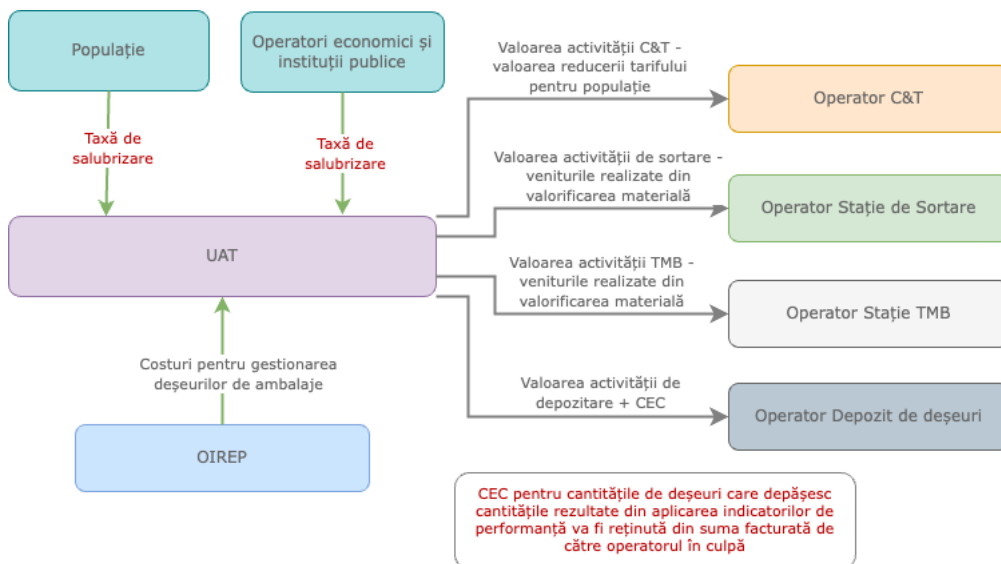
Populație

Operatori economici și instituții publice

Taxă de salubrizare

Taxă de salubrizare

UAT

Costuri pentru gestionarea deșeurilor de ambalaje

OIREP

Valoarea activității C&T - valoarea reducerii tarifului pentru populație

Operator C&T

Valoarea activității de sortare - veniturile realizate din valorificarea materială

Operator Stație de Sortare

Valoarea activității TMB - veniturile realizate din valorificarea materială

Operator Stație TMB

Valoarea activității de depozitare + CEC

Operator Depozit de deșeuri

CEC pentru cantitățile de deșeuri care depășesc cantitățile rezultate din aplicarea indicatorilor de performanță va fi reținută din suma facturată de către operatorul în culpă